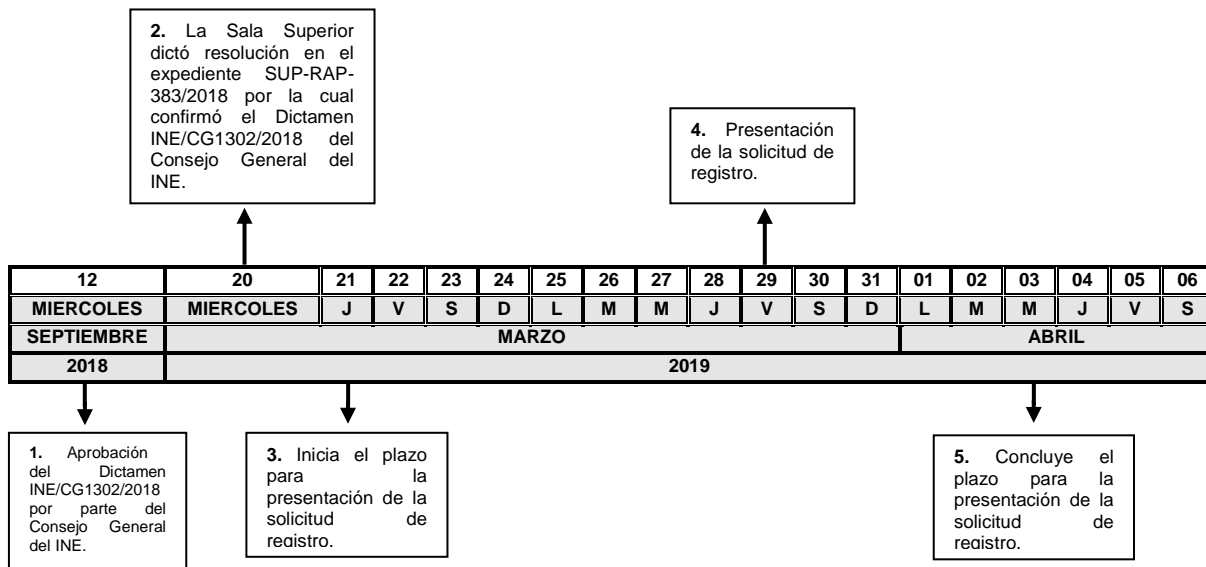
**2.** La Sala Superior dictó resolución en el expediente SUP-RAP-383/2018 por la cual confirmó el Dictamen INE/CG1302/2018 del Consejo General del INE.

**4.** Presentación de la solicitud de registro.

| 12 | 20 | 21 | 22 | 23 | 24 | 25 | 26 | 27 | 28 | 29 | 30 | 31 | 01 | 02 | 03 | 04 | 05 | 06 |
|---|---|---|---|---|---|---|---|---|---|---|---|---|---|---|---|---|---|---|
| MIERCOLES | MIERCOLES | J | V | S | D | L | M | M | J | V | S | D | L | M | M | J | V | S |
| SEPTIEMBRE | MARZO | | | | | | | | | | | | ABRIL | | | | | |
| 2018 | 2019 | | | | | | | | | | | | | | | | | |

**1.** Aprobación del Dictamen INE/CG1302/2018 por parte del Consejo General del INE.

**3.** Inicia el plazo para la presentación de la solicitud de registro.

**5.** Concluye el plazo para la presentación de la solicitud de registro.